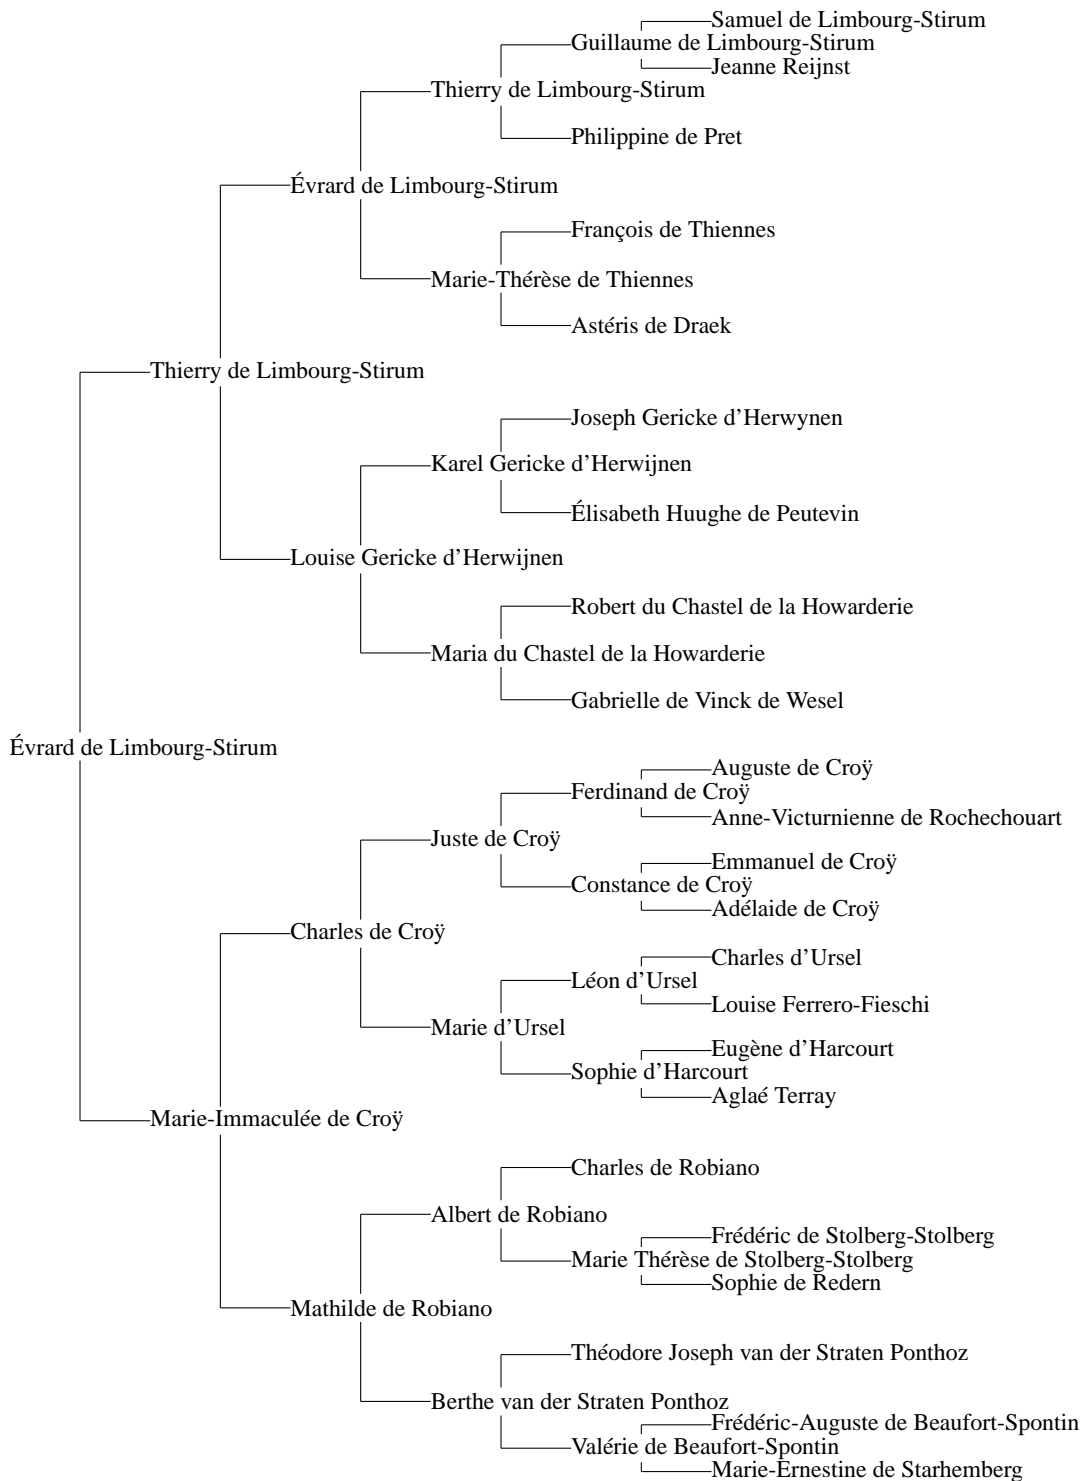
Samuel de Limbourg-Stirum
Guillaume de Limbourg-Stirum
Jeanne Reijnst
Thierry de Limbourg-Stirum
Philippine de Pret
Évrard de Limbourg-Stirum
François de Thiennes
Marie-Thérèse de Thiennes
Astéris de Draek
Thierry de Limbourg-Stirum
Joseph Gericke d'Herwynen
Karel Gericke d'Herwijnen
Élisabeth Huughe de Peutevin
Louise Gericke d'Herwijnen
Robert du Chastel de la Howarderie
Maria du Chastel de la Howarderie
Gabrielle de Vinck de Wesel
Évrard de Limbourg-Stirum
Auguste de Croÿ
Ferdinand de Croÿ
Anne-Victurnienne de Rochechouart
Juste de Croÿ
Emmanuel de Croÿ
Constance de Croÿ
Adélaide de Croÿ
Charles de Croÿ
Charles d'Ursel
Léon d'Ursel
Louise Ferrero-Fieschi
Marie d'Ursel
Eugène d'Harcourt
Sophie d'Harcourt
Aglaé Terray
Marie-Immaculée de Croÿ
Charles de Robiano
Albert de Robiano
Frédéric de Stolberg-Stolberg
Marie Thérèse de Stolberg-Stolberg
Sophie de Redern
Mathilde de Robiano
Théodore Joseph van der Straten Ponthoz
Berthe van der Straten Ponthoz
Frédéric-Auguste de Beaufort-Spontin
Valérie de Beaufort-Spontin
Marie-Ernestine de Starhemberg